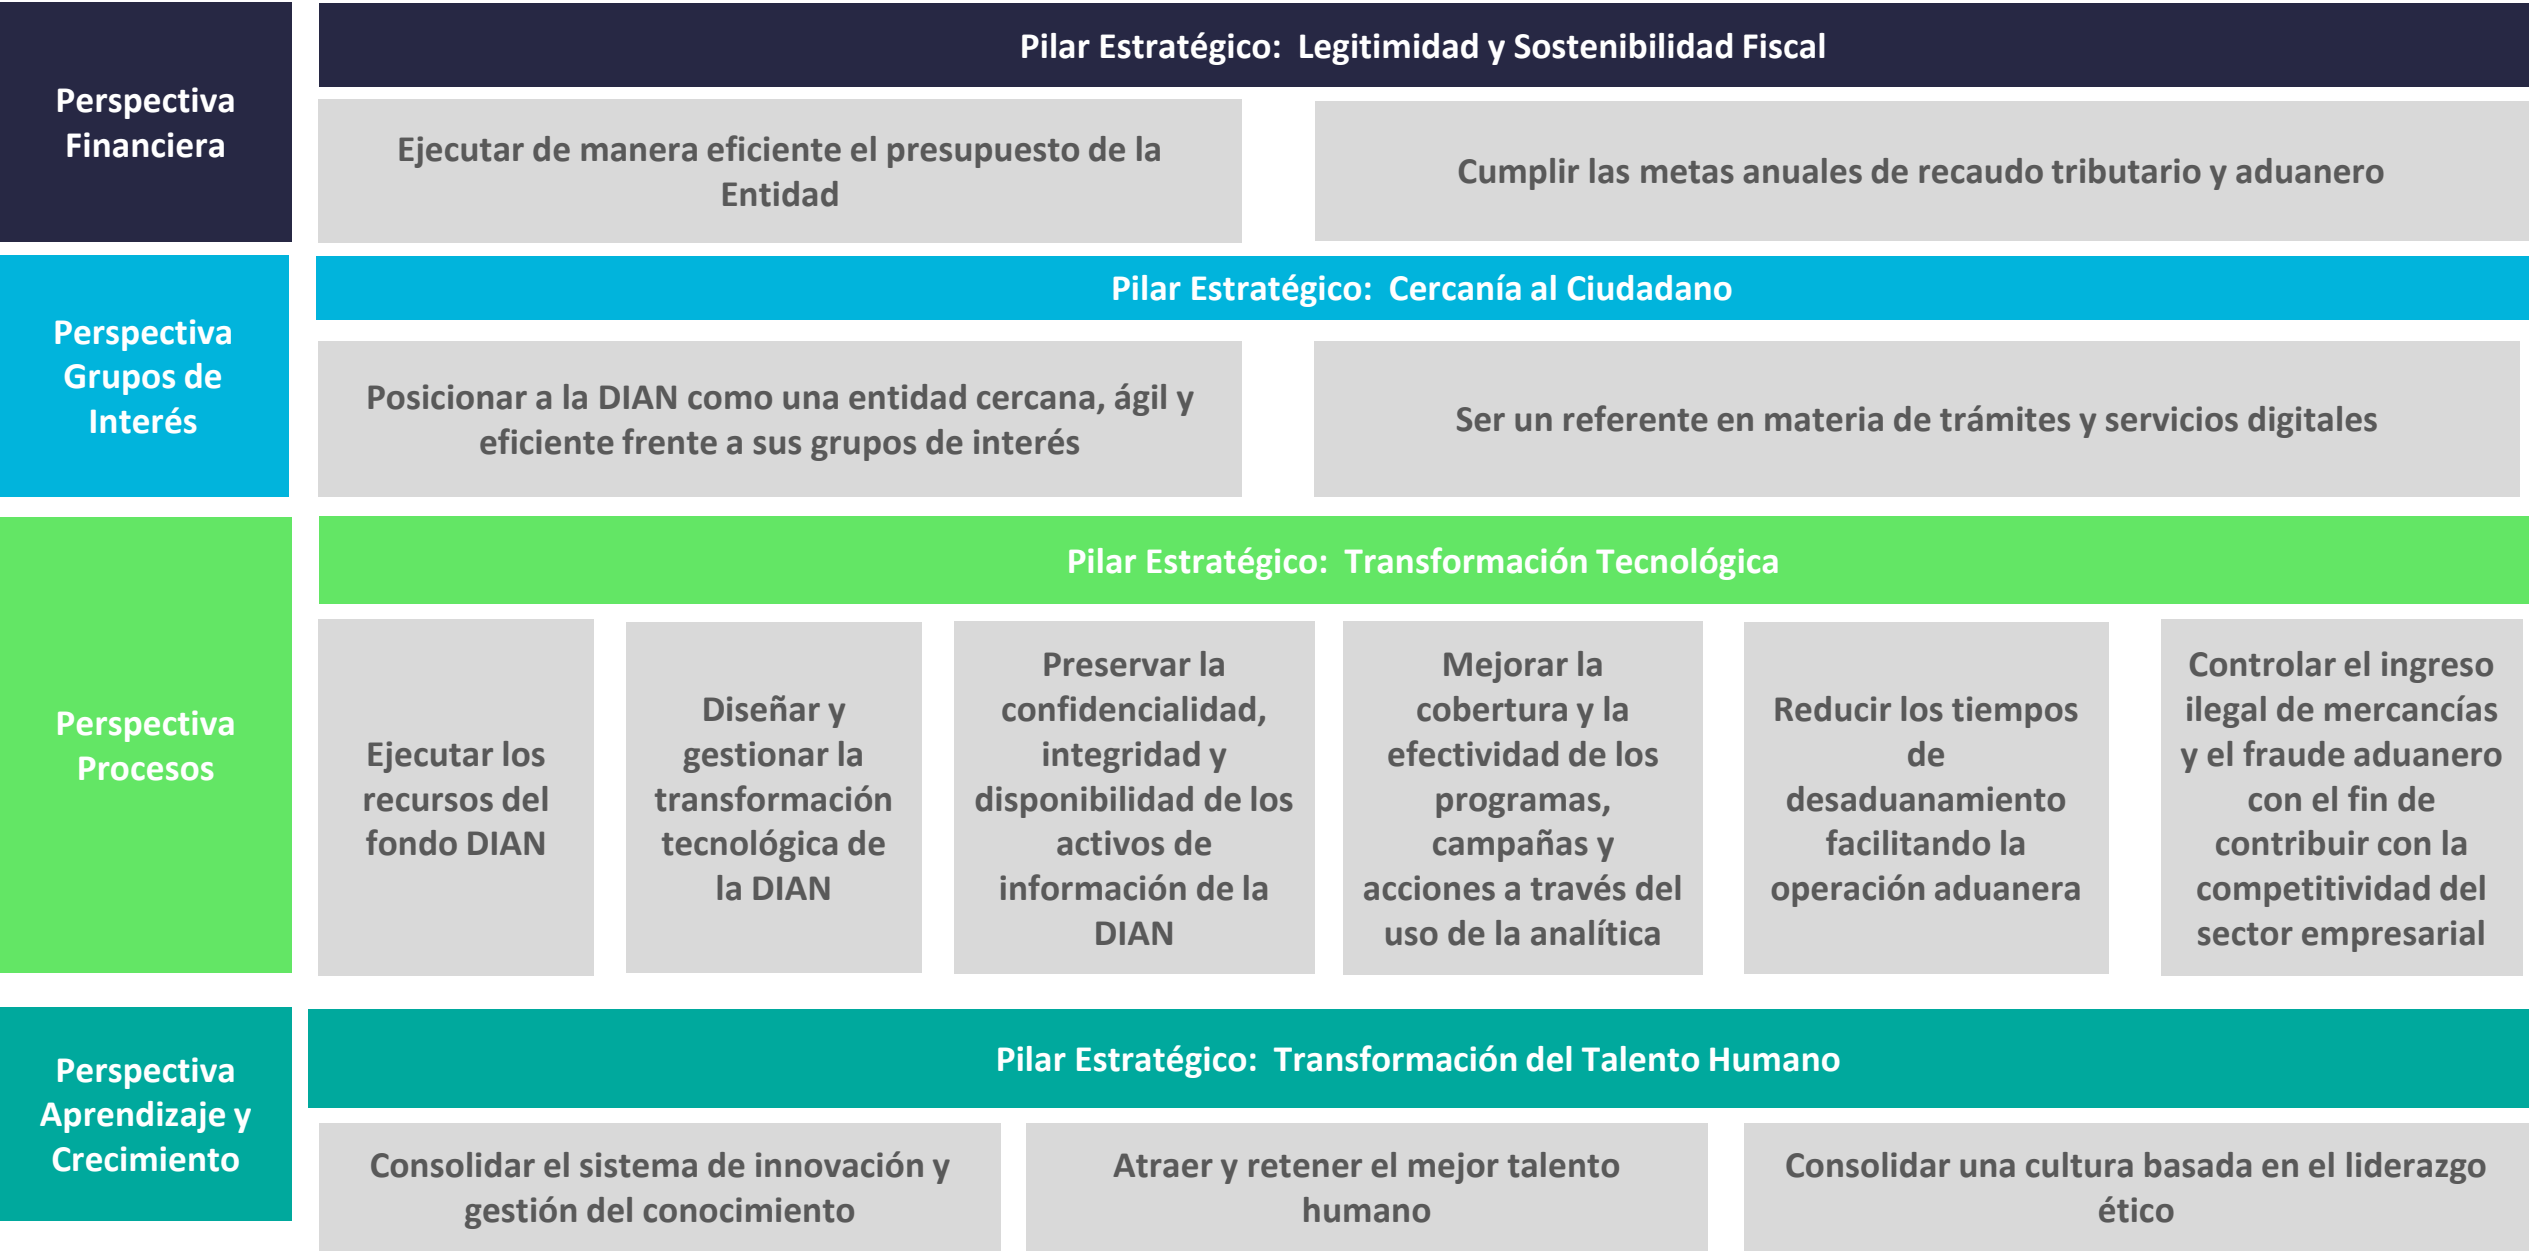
Perspectiva Financiera

Pilar Estratégico: Legitimidad y Sostenibilidad Fiscal

Ejecutar de manera eficiente el presupuesto de la Entidad

Cumplir las metas anuales de recaudo tributario y aduanero

Perspectiva Grupos de Interés

Pilar Estratégico: Cercanía al Ciudadano

Posicionar a la DIAN como una entidad cercana, ágil y eficiente frente a sus grupos de interés

Ser un referente en materia de trámites y servicios digitales

Perspectiva Procesos

Pilar Estratégico: Transformación Tecnológica

Ejecutar los recursos del fondo DIAN

Diseñar y gestionar la transformación tecnológica de la DIAN

Preservar la confidencialidad, integridad y disponibilidad de los activos de información de la DIAN

Mejorar la cobertura y la efectividad de los programas, campañas y acciones a través del uso de la analítica

Reducir los tiempos de desaduanamiento facilitando la operación aduanera

Controlar el ingreso ilegal de mercancías y el fraude aduanero con el fin de contribuir con la competitividad del sector empresarial

Perspectiva Aprendizaje y Crecimiento

Pilar Estratégico: Transformación del Talento Humano

Consolidar el sistema de innovación y gestión del conocimiento

Atraer y retener el mejor talento humano

Consolidar una cultura basada en el liderazgo ético